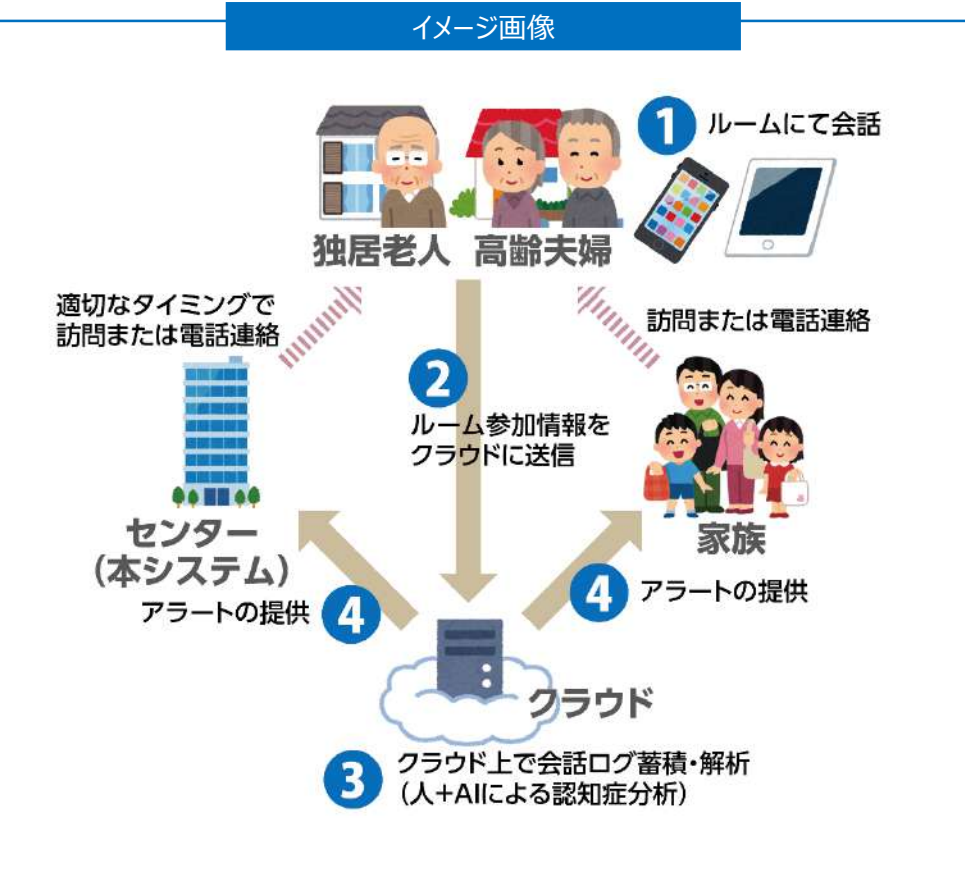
イメージ画像

1 ルームにて会話

独居老人 高齢夫婦

適切なタイミングで訪問または電話連絡

訪問または電話連絡

2 ルーム参加情報をクラウドに送信

センター（本システム）

家族

4 アラートの提供

アラートの提供 4

クラウド

3 クラウド上で会話ログ蓄積・解析（人+AIによる認知症分析）